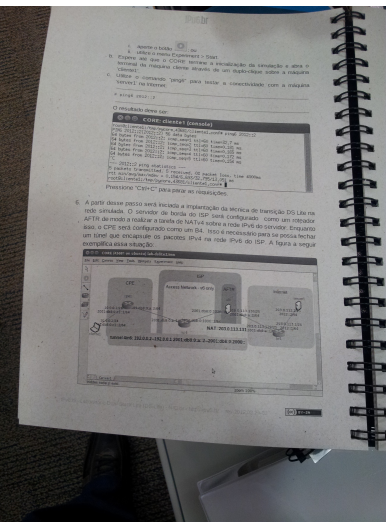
i. Apertar o botão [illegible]
ii. Utilize o Menu Experiment > Start

8. Espere até que o CORE termine a inicialização da simulação e abra o terminal da máquina cliente através de um duplo-clique sobre a máquina cliente1.

9. Utilize o comando "ping6" para testar a conectividade com a máquina Servor1 na Internet:

# ping6 -c 3 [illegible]

O resultado deve ser:

CORE: cliente1 (console)

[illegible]

Pressione "Ctrl+C" para parar as requisições.

6. A partir desse passo será iniciada a implantação da técnica de transição DS-Lite na rede simulada. O servidor de borda do ISP será configurado como um roteador AFTR de modo a realizar a tarefa de NAT64 sobre a rede IPv6 do provedor. Enquanto isso, o CPE será configurado como um B4. Isso é necessário para se possa fechar um túnel que encapsule os pacotes IPv4 na rede IPv6 do ISP. A figura a seguir exemplifica essa situação:

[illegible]

CPE

Acesso Dedicado - IP fixo

NAT: 203.0.113.1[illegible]

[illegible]